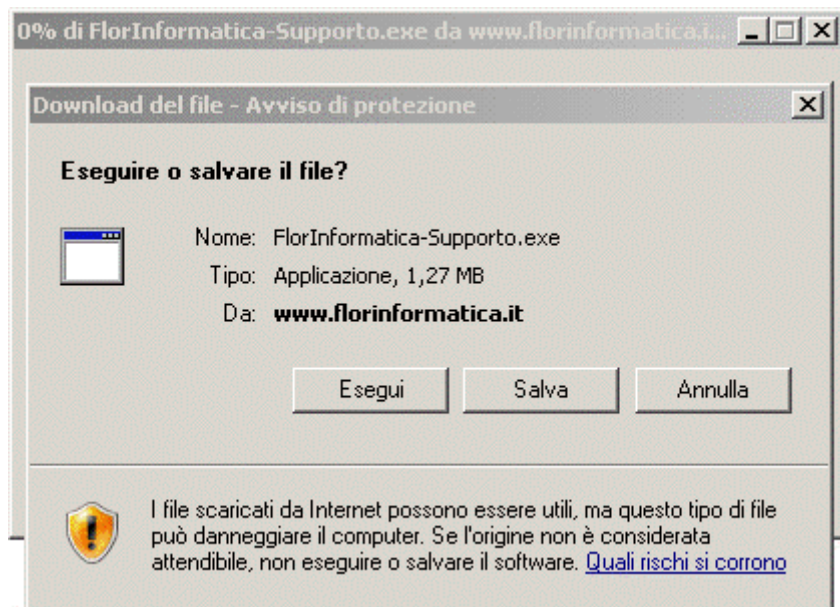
0% di FlorInformatica-Supporto.exe da www.florinformatica.i...

Download del file - Avviso di protezione

Eseguire o salvare il file?

Nome: FlorInformatica-Supporto.exe
Tipo: Applicazione, 1,27 MB
Da: www.florinformatica.it

Esegui
Salva
Annulla

I file scaricati da Internet possono essere utili, ma questo tipo di file può danneggiare il computer. Se l'origine non è considerata attendibile, non eseguire o salvare il software. Quali rischi si corrono